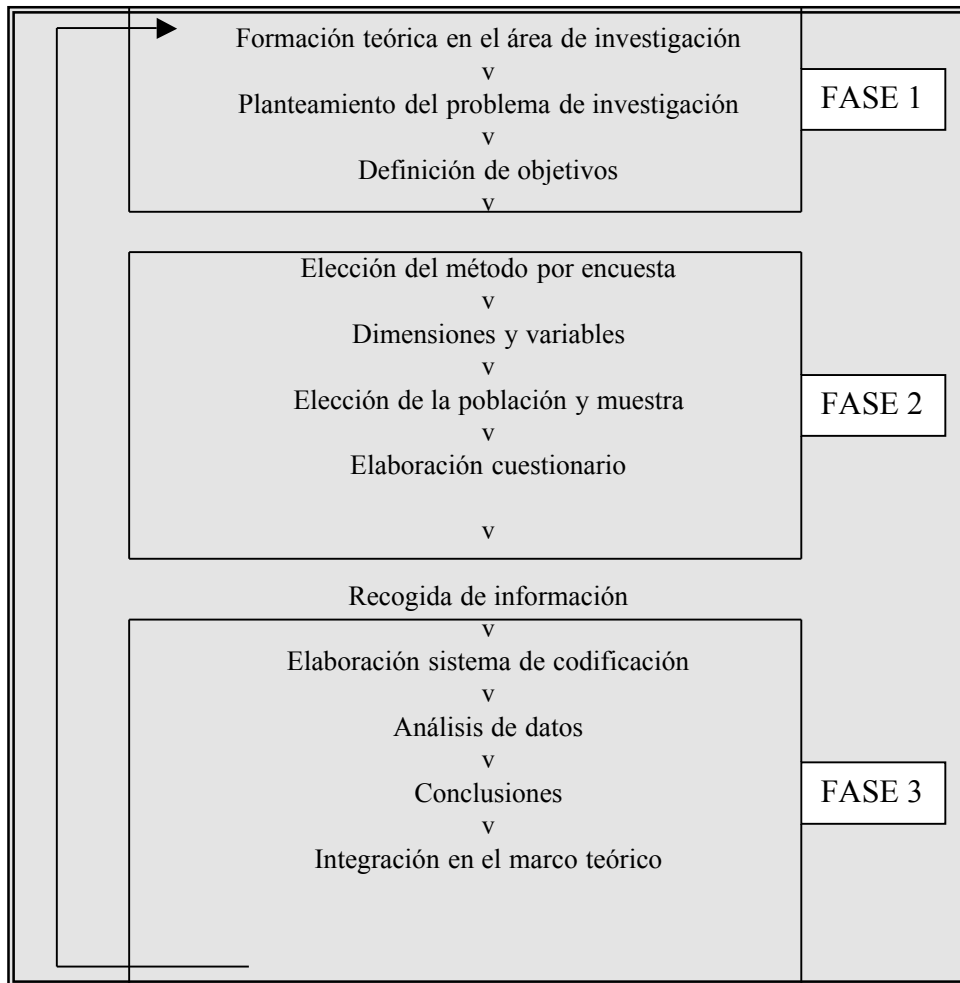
Formación teórica en el área de investigación
v
Planteamiento del problema de investigación
v
Definición de objetivos
v

FASE 1

Elección del método por encuesta
v
Dimensiones y variables
v
Elección de la población y muestra
v
Elaboración cuestionario

v

FASE 2

Recogida de información
v
Elaboración sistema de codificación
v
Análisis de datos
v
Conclusiones
v
Integración en el marco teórico

FASE 3